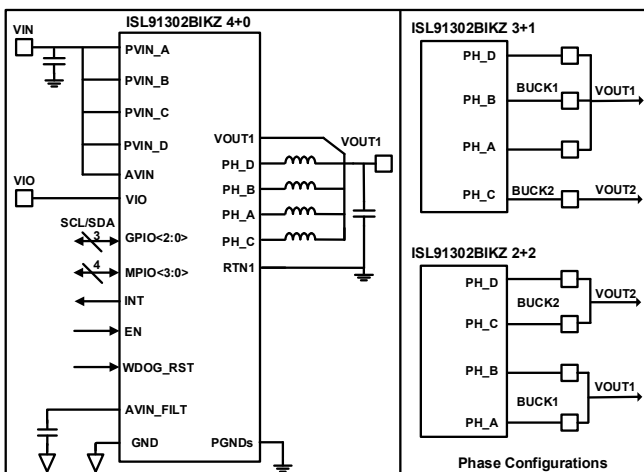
ISL91302BIKZ 4+0

VIN

PVIN_A

PVIN_B

PVIN_C

PVIN_D

AVIN

VIO

VIO

SCL/SDA

3

GPIO<2:0>

4

MPIO<3:0>

INT

EN

WDOG_RST

AVIN_FILT

GND

VOUT1

PH_D

PH_B

PH_A

PH_C

RTN1

PGNDs

VOUT1

ISL91302BIKZ 3+1

PH_D

BUCK1

PH_B

VOUT1

PH_A

PH_C

BUCK2

VOUT2

ISL91302BIKZ 2+2

PH_D

BUCK2

VOUT2

PH_C

PH_B

VOUT1

BUCK1

PH_A

Phase Configurations